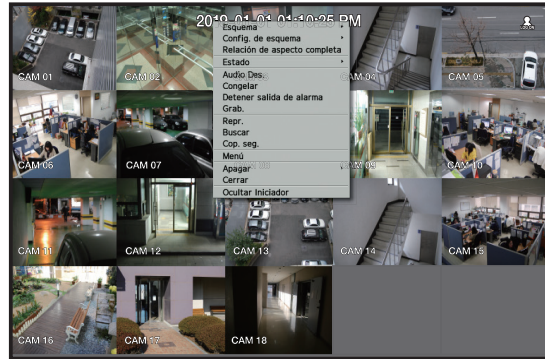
2019-01-01 01:10:25 PM

Esquema
Config. de esquema
Relación de aspecto completa
Estado
Audio Des.
Congelar
Detener salida de alarma
Grab.
Repr.
Buscar
Cop. seg.
Menú
Apagar
Cerrar
Ocultar Iniciador

CAM 01
CAM 02
CAM 04
CAM 05
CAM 06
CAM 07
CAM 09
CAM 10
CAM 11
CAM 12
CAM 13
CAM 14
CAM 15
CAM 16
CAM 17
CAM 18